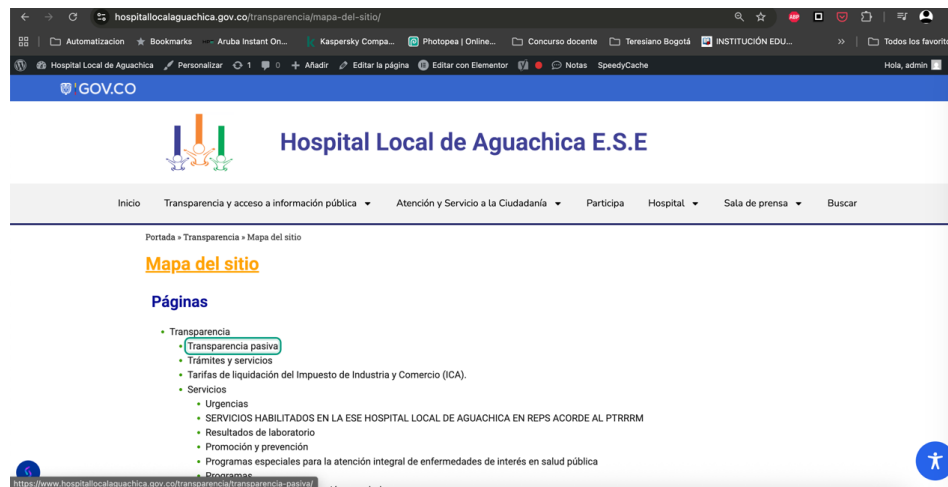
hospitallocalaguachica.gov.co/transparencia/mapa-del-sitio/

Automatizacion Bookmarks Aruba Instant On... Kaspersky Compa... Photopea | Online... Concurso docente Teresiano Bogotá INSTITUCIÓN EDU... » Todos los favoritos

Hospital Local de Aguachica Personalizar 1 0 Añadir Editar la página Editar con Elementor Notas SpeedyCache Hola, admin

GOV.CO

Hospital Local de Aguachica E.S.E

Inicio Transparencia y acceso a información pública Atención y Servicio a la Ciudadanía Participa Hospital Sala de prensa Buscar

Portada » Transparencia » Mapa del sitio

Mapa del sitio

Páginas

- Transparencia
  - Transparencia pasiva
  - Trámites y servicios
  - Tarifas de liquidación del Impuesto de Industria y Comercio (ICA).
  - Servicios
    - Urgencias
    - SERVICIOS HABILITADOS EN LA ESE HOSPITAL LOCAL DE AGUACHICA EN REPS ACORDE AL PTRRRM
    - Resultados de laboratorio
    - Promoción y prevención
    - Programas especiales para la atención integral de enfermedades de interés en salud pública
    - Programas

https://www.hospitallocalaguachica.gov.co/transparencia/transparencia-pasiva/